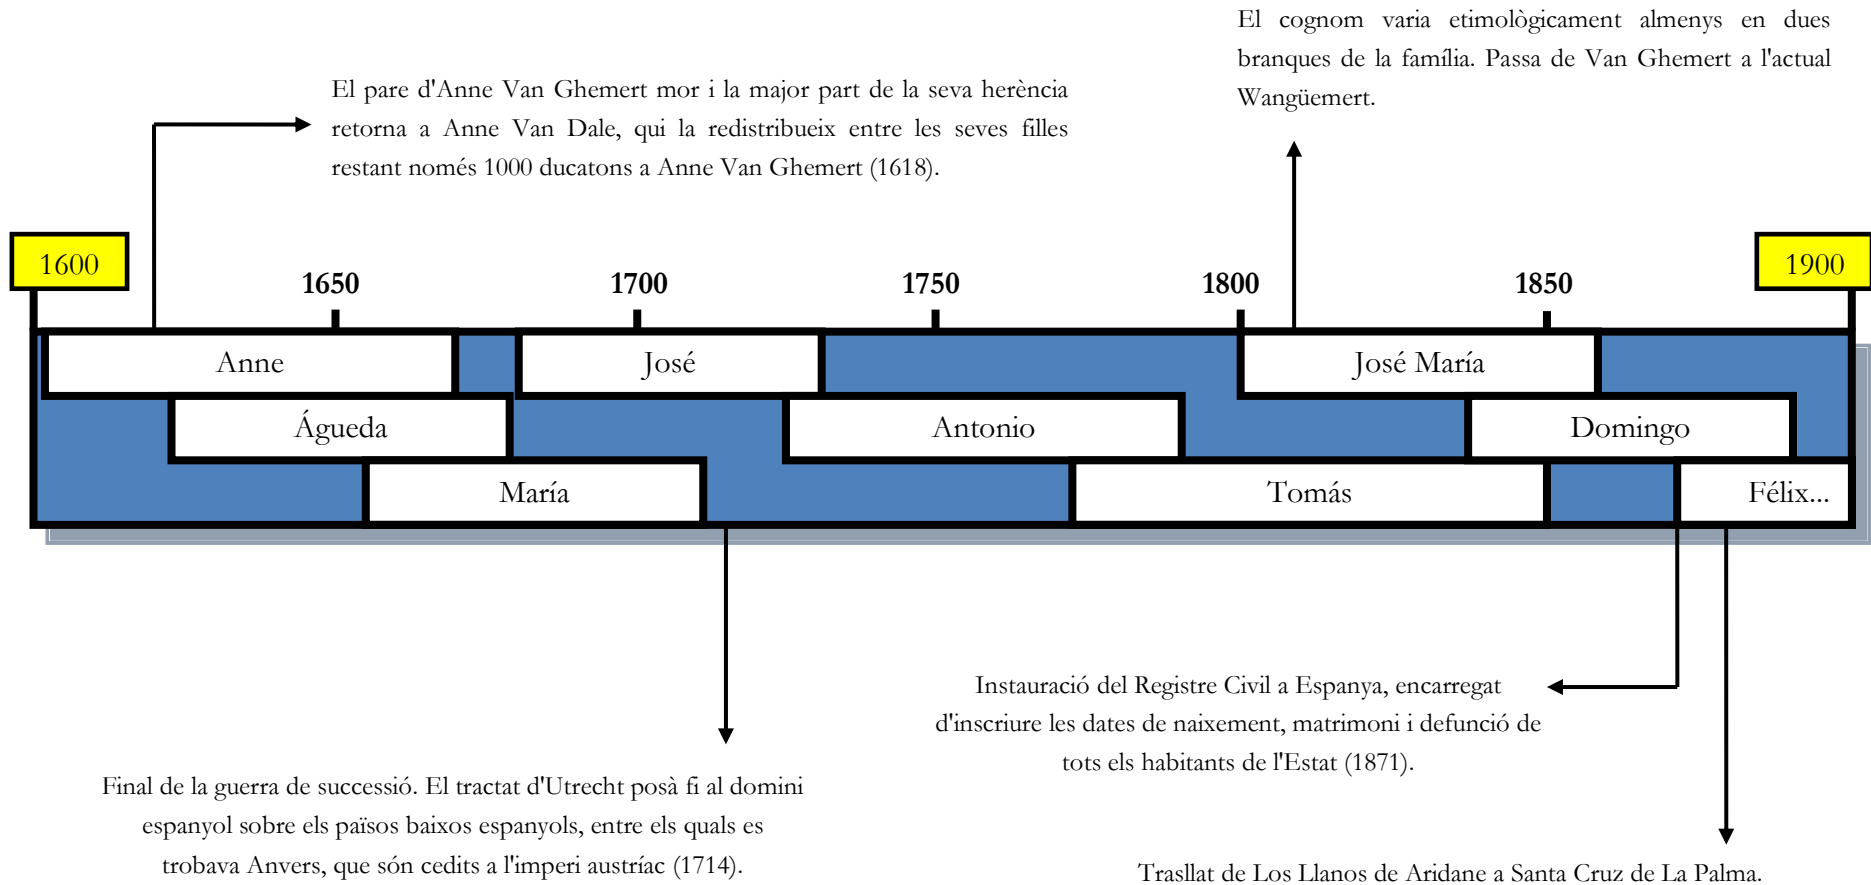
El cognom varia etimològicament almenys en dues branques de la família. Passa de Van Ghemert a l'actual Wangüemert.

El pare d'Anne Van Ghemert mor i la major part de la seva herència retorna a Anne Van Dale, qui la redistribueix entre les seves filles restant només 1000 ducatons a Anne Van Ghemert (1618).

1600

1650

1700

1750

1800

1850

1900

Anne

José

José María

Águeda

Antonio

Domingo

María

Tomás

Félix...

Instauració del Registre Civil a Espanya, encarregat d'inscriure les dates de naixement, matrimoni i defunció de tots els habitants de l'Estat (1871).

Final de la guerra de successió. El tractat d'Utrecht posà fi al domini espanyol sobre els països baixos espanyols, entre els quals es trobava Anvers, que són cedits a l'imperi austríac (1714).

Trasllat de Los Llanos de Aridane a Santa Cruz de La Palma.